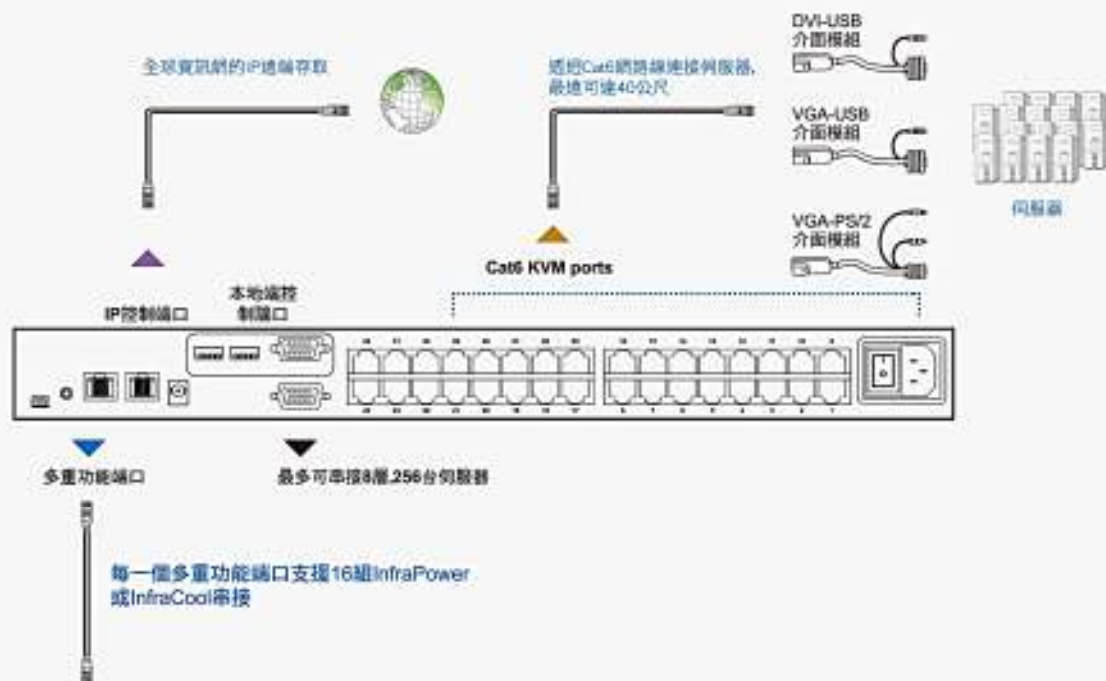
全球資訊網的IP遠端存取

透過Cat6網路線連接伺服器,
最遠可達40公尺

DVI-USB
介面模組

VGA-USB
介面模組

VGA-PS/2
介面模組

伺服器

Cat6 KVM ports

IP控制端口

本地端控
制端口

多重功能端口

最多可串接8層,256台伺服器

每一個多重功能端口支援16組InfraPower
或InfraCool串接